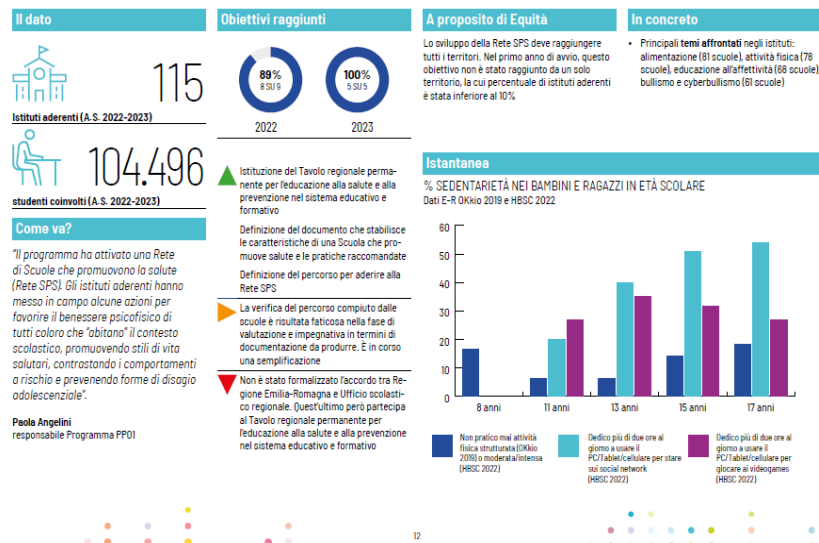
Il dato

115

Istituti aderenti (A.S. 2022-2023)

104.496

studenti coinvolti (A.S. 2022-2023)

Come va?

"Il programma ha attivato una Rete di Scuole che promuovono la salute (Rete SPS). Gli istituti aderenti hanno messo in campo alcune azioni per favorire il benessere psicofisico di tutti coloro che "abitano" il contesto scolastico, promuovendo stili di vita salutari, contrastando i comportamenti a rischio e prevenendo forme di disagio adolescenziale".

Paola Angelini
responsabile Programma PP01

Obiettivi raggiunti

89%
8 SU 9

100%
5 SU 5

2022

2023

Istituzione del Tavolo regionale permanente per l'educazione alla salute e alla prevenzione nel sistema educativo e formativo

Definizione del documento che stabilisce le caratteristiche di una Scuola che promuove salute e le pratiche raccomandate

Definizione del percorso per aderire alla Rete SPS

La verifica del percorso compiuto dalle scuole è risultata faticosa nella fase di valutazione e impegnativa in termini di documentazione da produrre. È in corso una semplificazione

Non è stato formalizzato l'accordo tra Regione Emilia-Romagna e Ufficio scolastico regionale. Quest'ultimo però partecipa al Tavolo regionale permanente per l'educazione alla salute e alla prevenzione nel sistema educativo e formativo

A proposito di Equità

Lo sviluppo della Rete SPS deve raggiungere tutti i territori. Nel primo anno di avvio, questo obiettivo non è stato raggiunto da un solo territorio, la cui percentuale di istituti aderenti è stata inferiore al 10%

In concreto

• Principali temi affrontati negli istituti: alimentazione (81 scuole), attività fisica (78 scuole), educazione all'affettività (68 scuole), bullismo e cyberbullismo (61 scuole)

Istantanea

% SEDENTARIETÀ NEI BAMBINI E RAGAZZI IN ETÀ SCOLARE
Dati E-R OKkio 2019 e HBSC 2022

60
50
40
30
20
10
0

8 anni
11 anni
13 anni
15 anni
17 anni

Non pratico mai attività fisica strutturata (OKkio 2019) o moderata/intensa (HBSC 2022)

Dedico più di due ore al giorno a usare il PC/Tablet/cellulare per stare sui social network (HBSC 2022)

Dedico più di due ore al giorno a usare il PC/Tablet/cellulare per giocare ai videogames (HBSC 2022)

12